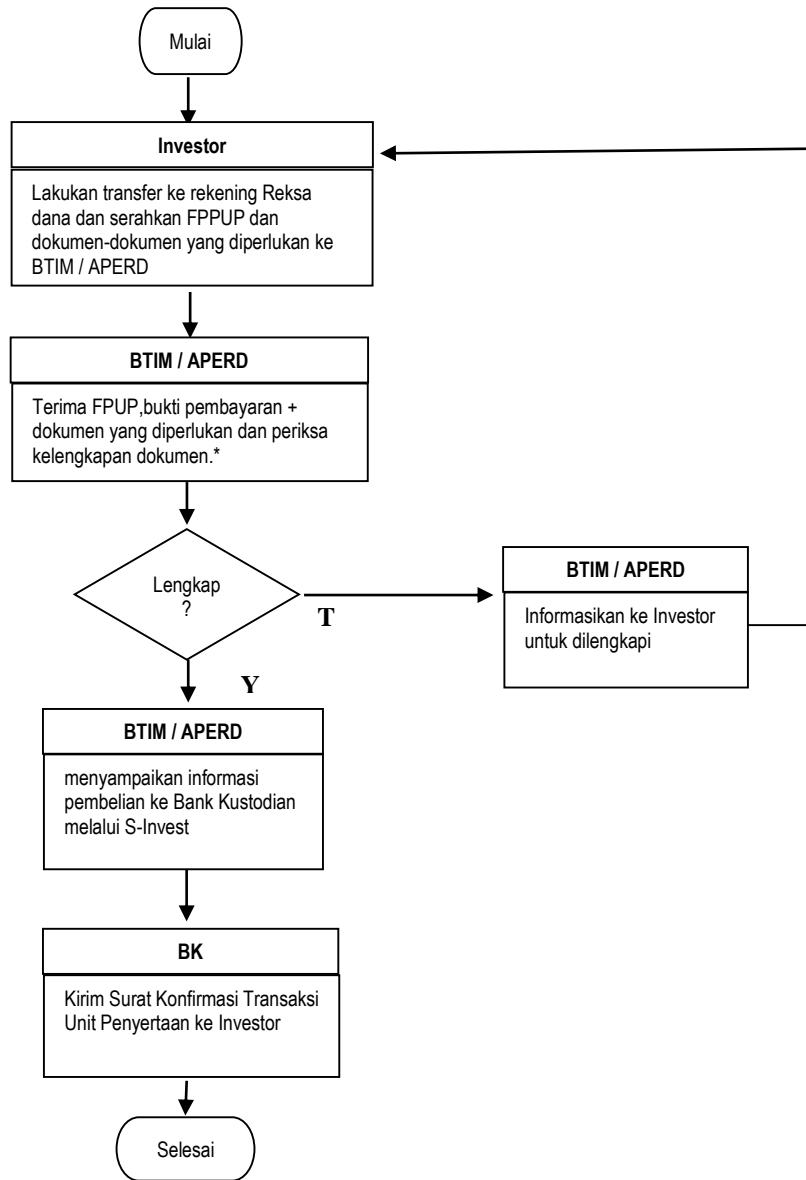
Mulai

Investor

Lakukan transfer ke rekening Reksa dana dan serahkan FPPUP dan dokumen-dokumen yang diperlukan ke BTIM / APERD

BTIM / APERD

Terima FPUP,bukti pembayaran + dokumen yang diperlukan dan periksa kelengkapan dokumen.*

Lengkap ?

T

BTIM / APERD

Informasikan ke Investor untuk dilengkapi

Y

BTIM / APERD

menyampaikan informasi pembelian ke Bank Kustodian melalui S-Invest

BK

Kirim Surat Konfirmasi Transaksi Unit Penyertaan ke Investor

Selesai